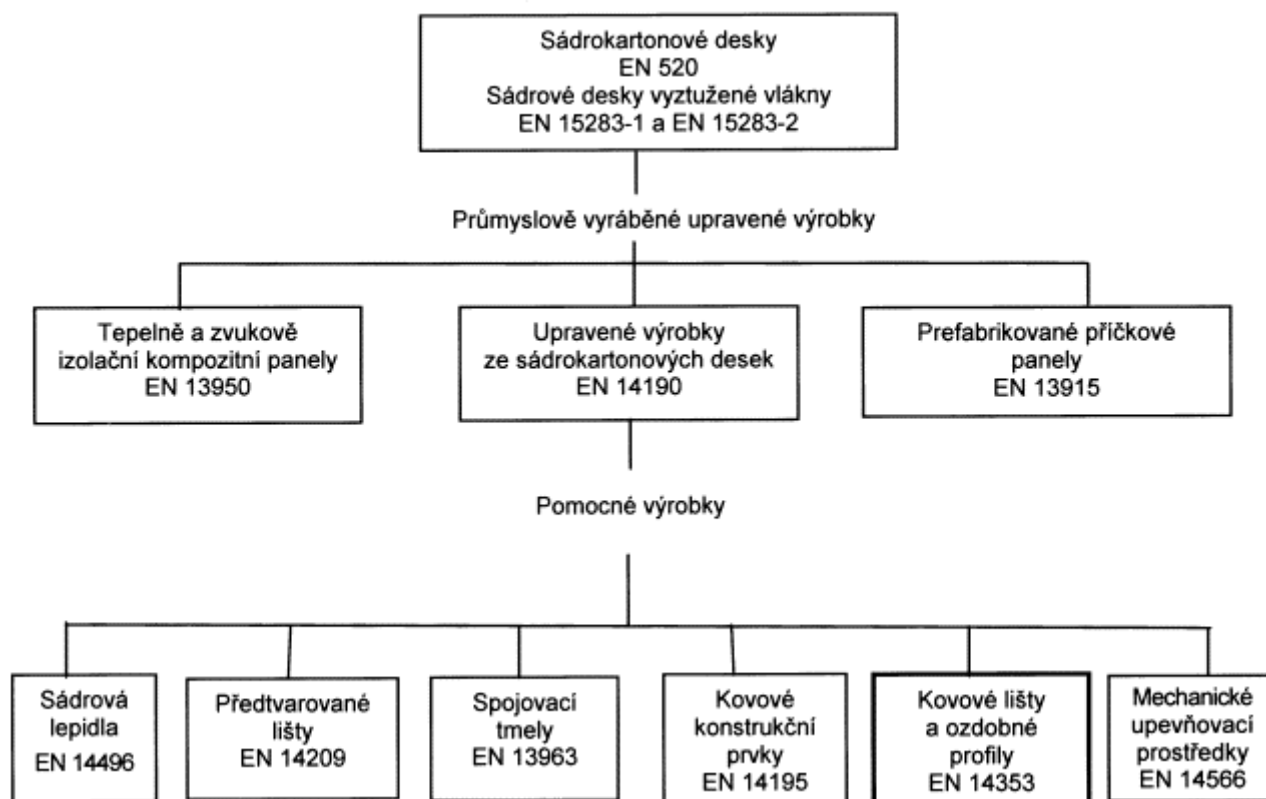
Sádrokartonové desky
EN 520
Sádrové desky vyztužené vlákny
EN 15283-1 a EN 15283-2

Průmyslově vyráběné upravené výrobky

Tepelně a zvukově izolační kompozitní panely
EN 13950

Upravené výrobky ze sádrokartonových desek
EN 14190

Prefabrikované příčkové panely
EN 13915

Pomocné výrobky

Sádrová lepidla
EN 14496

Předtvarované lišty
EN 14209

Spojovací tmely
EN 13963

Kovové konstrukční prvky
EN 14195

Kovové lišty a ozdobné profily
EN 14353

Mechanické upevňovací prostředky
EN 14566